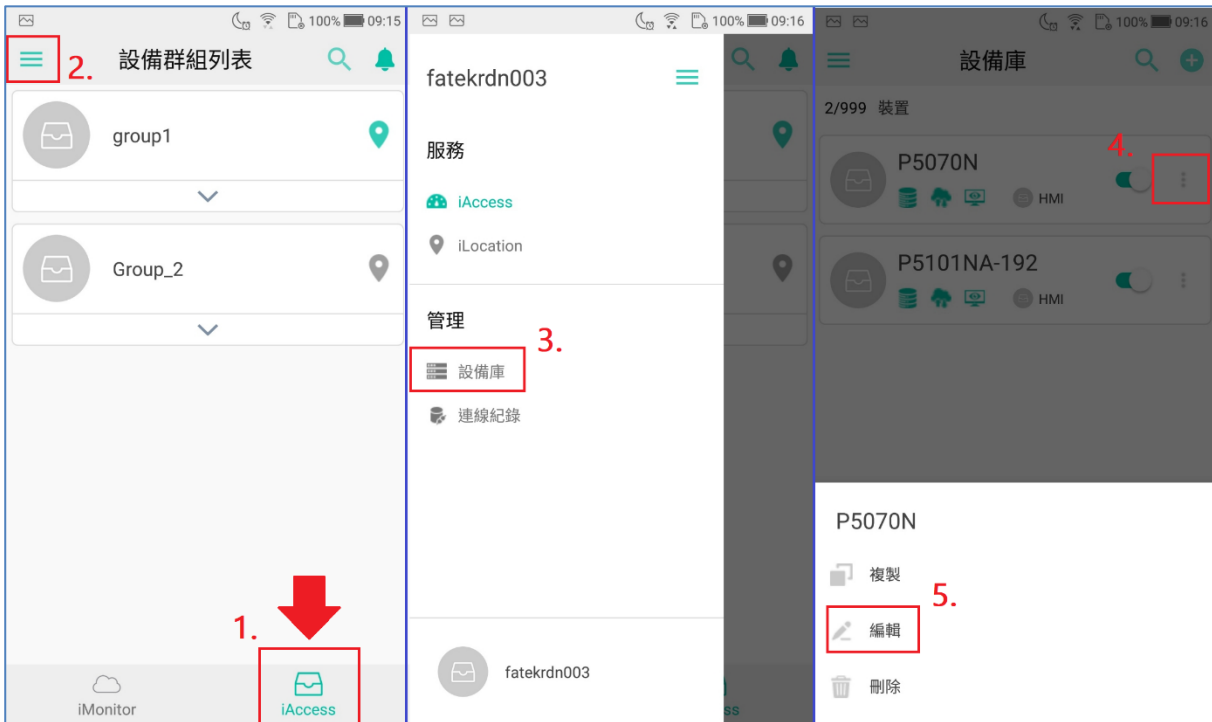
100% 09:15

2. 設備群組列表

group1

Group_2

1.

iMonitor

iAccess

100% 09:16

fatekrdn003

服務

iAccess

iLocation

管理

3.

設備庫

連線紀錄

fatekrdn003

100% 09:16

設備庫

2/999 裝置

4.

P5070N

HMI

P5101NA-192

HMI

P5070N

複製

5.

編輯

刪除